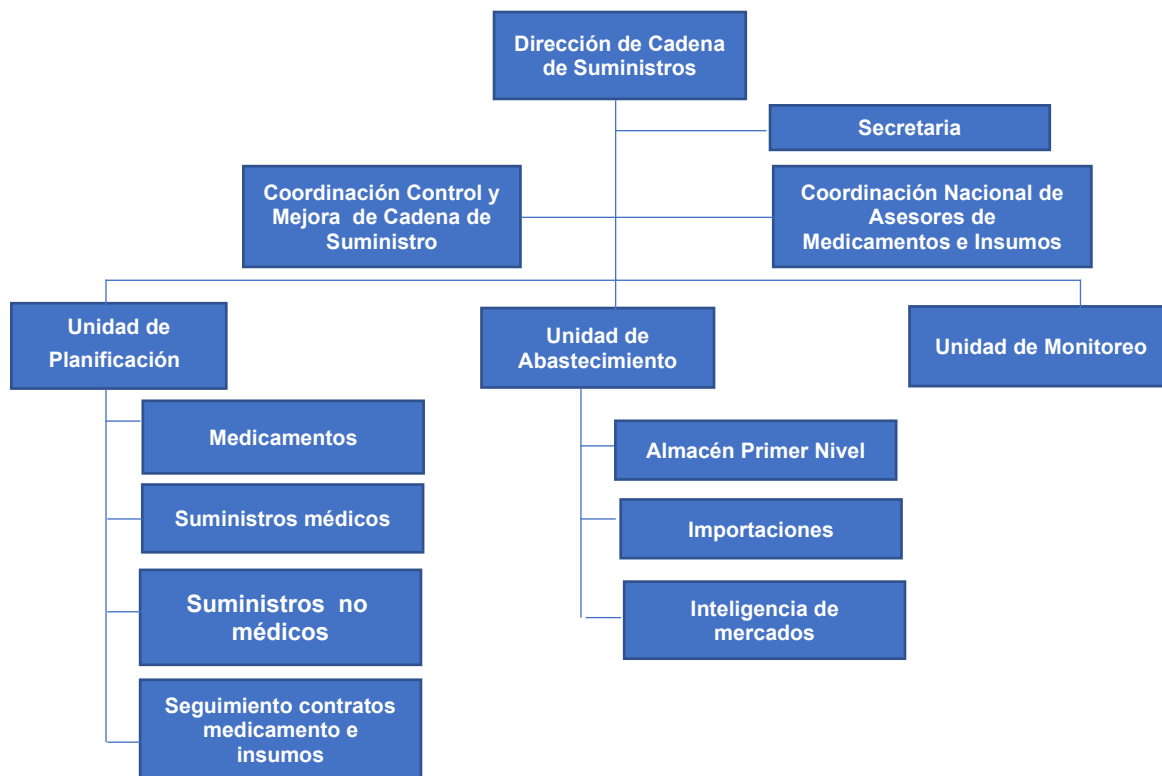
Dirección de Cadena de Suministros

Secretaria

Coordinación Control y Mejora de Cadena de Suministro

Coordinación Nacional de Asesores de Medicamentos e Insumos

Unidad de Planificación

Medicamentos

Suministros médicos

Suministros no médicos

Seguimiento contratos medicamento e insumos

Unidad de Abastecimiento

Almacén Primer Nivel

Importaciones

Inteligencia de mercados

Unidad de Monitoreo